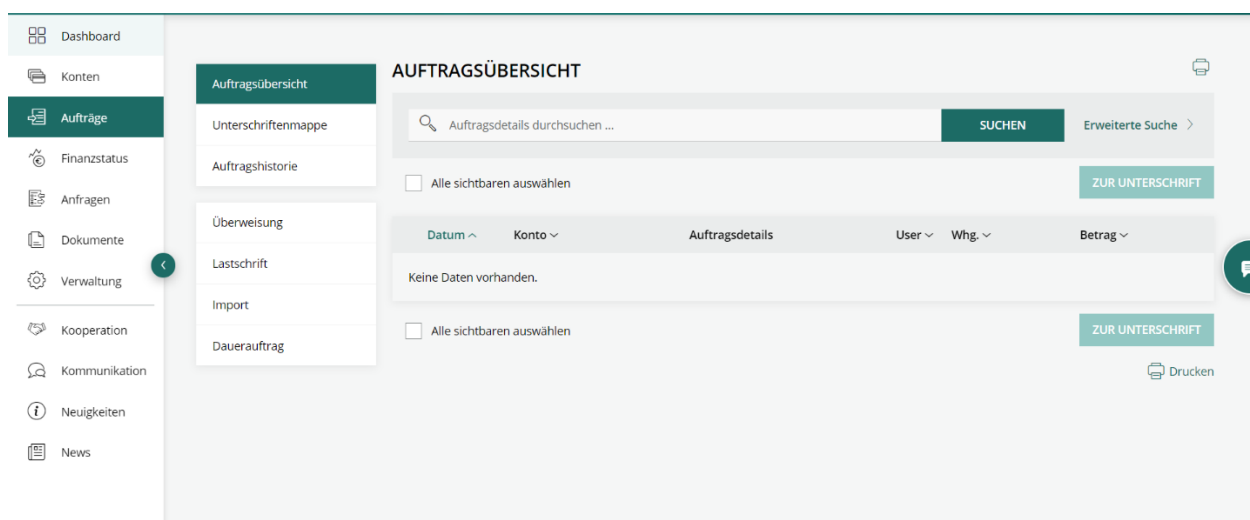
Dashboard
Konten
Aufträge
Finanzstatus
Anfragen
Dokumente
Verwaltung
Kooperation
Kommunikation
Neuigkeiten
News

Auftragsübersicht
Unterschriftenmappe
Auftragshistorie

Überweisung
Lastschrift
Import
Dauerauftrag

AUFTRAGSÜBERSICHT

Auftragsdetails durchsuchen ...
SUCHEN
Erweiterte Suche

Alle sichtbaren auswählen
ZUR UNTERSCHRIFT

| Datum | Konto | Auftragsdetails | User | Whg. | Betrag |
|---|---|---|---|---|---|
| Keine Daten vorhanden. | | | | | |

Alle sichtbaren auswählen
ZUR UNTERSCHRIFT

Drucken